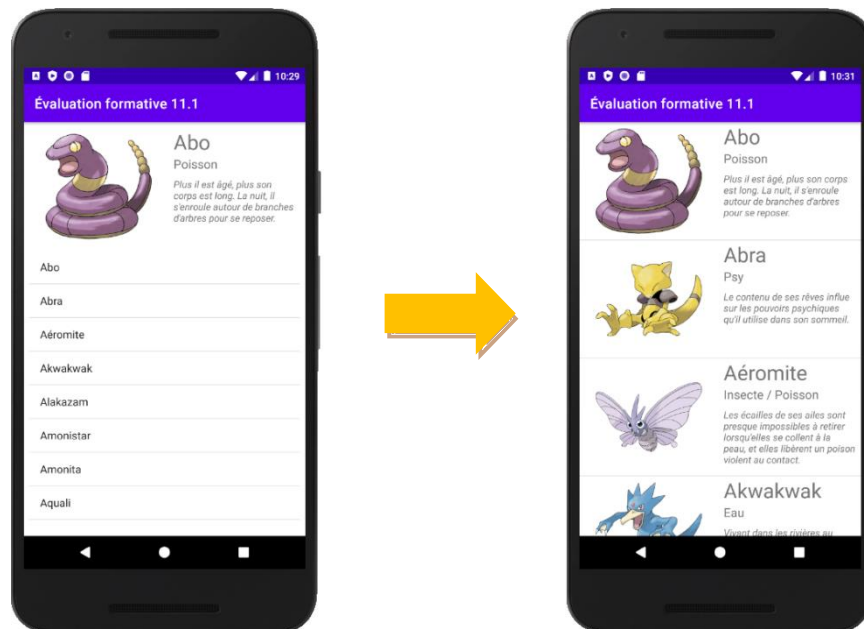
10:29

Évaluation formative 11.1

Abo

Poisson

Plus il est âgé, plus son corps est long. La nuit, il s'enroule autour de branches d'arbres pour se reposer.

Abo

Abra

Aéromite

Akwakwak

Alakazam

Amonistar

Amonita

Aquali

10:31

Évaluation formative 11.1

Abo

Poisson

Plus il est âgé, plus son corps est long. La nuit, il s'enroule autour de branches d'arbres pour se reposer.

Abra

Psy

Le contenu de ses rêves influe sur les pouvoirs psychiques qu'il utilise dans son sommeil.

Aéromite

Insecte / Poisson

Les écailles de ses ailes sont presque impossibles à retirer lorsqu'elles se collent à la peau, et elles libèrent un poison violent au contact.

Akwakwak

Eau

Vivant dans les rivières au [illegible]